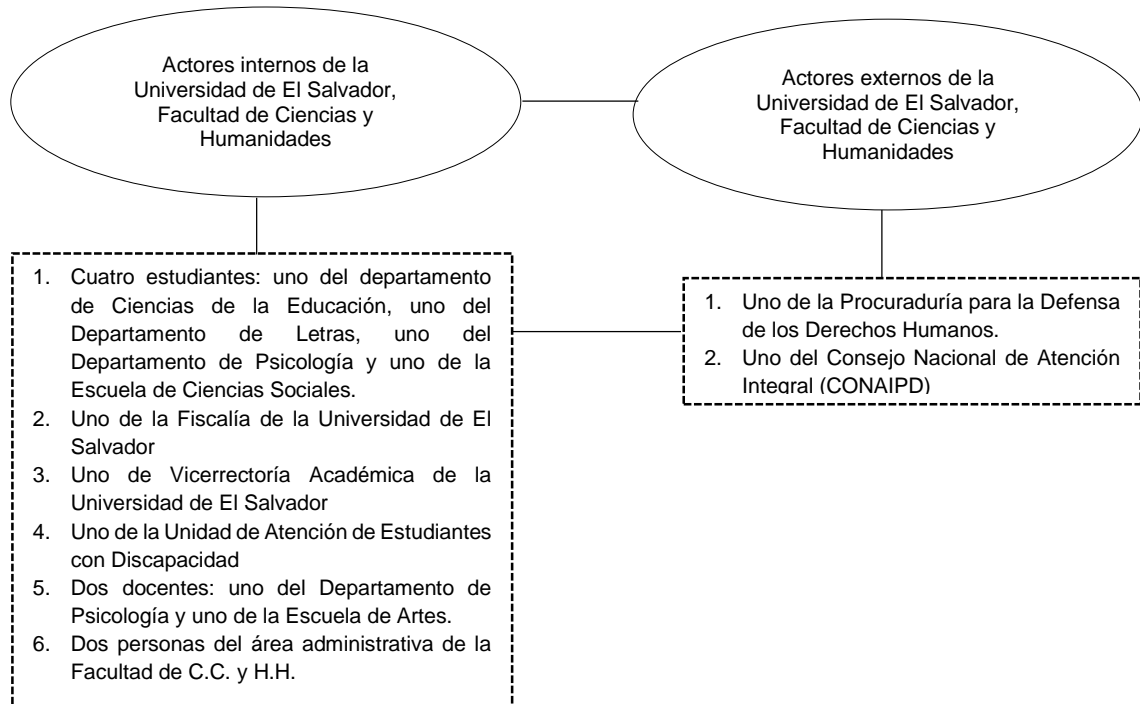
Actores internos de la Universidad de El Salvador, Facultad de Ciencias y Humanidades

Actores externos de la Universidad de El Salvador, Facultad de Ciencias y Humanidades

1. Cuatro estudiantes: uno del departamento de Ciencias de la Educación, uno del Departamento de Letras, uno del Departamento de Psicología y uno de la Escuela de Ciencias Sociales.
2. Uno de la Fiscalía de la Universidad de El Salvador
3. Uno de Vicerrectoría Académica de la Universidad de El Salvador
4. Uno de la Unidad de Atención de Estudiantes con Discapacidad
5. Dos docentes: uno del Departamento de Psicología y uno de la Escuela de Artes.
6. Dos personas del área administrativa de la Facultad de C.C. y H.H.

1. Uno de la Procuraduría para la Defensa de los Derechos Humanos.
2. Uno del Consejo Nacional de Atención Integral (CONAIPD)